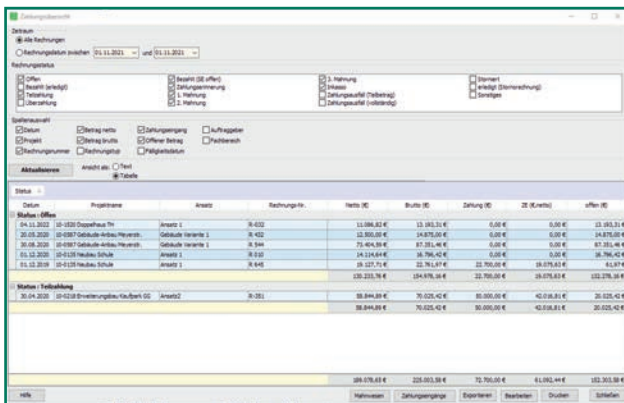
Zahlungsübersicht

Zeitraum
Alle Rechnungen
Rechnungsdatum zwischen 01.11.2021 und 01.11.2021

Rechnungsstatus
Offen
Bezahlt (erledigt)
Teilzahlung
Überzahlung
Bezahlt (SE offen)
Zahlungserinnerung
1. Mahnung
2. Mahnung
3. Mahnung
Inkasso
Zahlungsausfall (Teilbetrag)
Zahlungsausfall (vollständig)
Storniert
erledigt (Stornorechnung)
Sonstiges

Spaltenauswahl
Datum
Projekt
Rechnungsnummer
Betrag netto
Betrag brutto
Rechnungstyp
Zahlungseingang
Offener Betrag
Fälligkeitsdatum
Auftraggeber
Fachbereich

Aktualisieren
Ansicht als: Text
Tabelle

Status

| Datum | Projektname | Ansatz | Rechnungs-Nr. | Netto (€) | Brutto (€) | Zahlung (€) | ZE (€,netto) | offen (€) |
|---|---|---|---|---|---|---|---|---|
| Status : Offen | | | | | | | | |
| 04.11.2022 | 10-1020 Doppelhaus TH | Ansatz 1 | R 032 | 11.086,82 € | 13.193,31 € | 0,00 € | 0,00 € | 13.193,31 € |
| 20.05.2020 | 10-0387 Gebäude-Anbau Meyerstr. | Gebäude Variante 1 | R 432 | 12.500,00 € | 14.875,00 € | 0,00 € | 0,00 € | 14.875,00 € |
| 30.06.2020 | 10-0387 Gebäude-Anbau Meyerstr. | Gebäude Variante 1 | R 544 | 73.404,59 € | 87.351,46 € | 0,00 € | 0,00 € | 87.351,46 € |
| 01.12.2020 | 10-0135 Neubau Schule | Ansatz 1 | R 010 | 14.114,64 € | 16.796,42 € | 0,00 € | 0,00 € | 16.796,42 € |
| 01.12.2019 | 10-0135 Neubau Schule | Ansatz 1 | R 645 | 19.127,71 € | 22.761,97 € | 22.700,00 € | 19.075,63 € | 61,97 € |
| | | | | 130.233,76 € | 154.978,16 € | 22.700,00 € | 19.075,63 € | 132.278,16 € |
| Status : Teilzahlung | | | | | | | | |
| 30.04.2020 | 10-0218 Erweiterungsbau Kaufpark GG | Ansatz2 | R 351 | 58.844,89 € | 70.025,42 € | 50.000,00 € | 42.016,81 € | 20.025,42 € |
| | | | | 58.844,89 € | 70.025,42 € | 50.000,00 € | 42.016,81 € | 20.025,42 € |
| | | | | 189.078,65 € | 225.003,58 € | 72.700,00 € | 61.092,44 € | 152.303,58 € |

Hilfe
Mahnwesen
Zahlungseingänge
Exportieren
Bearbeiten
Drucken
Schließen